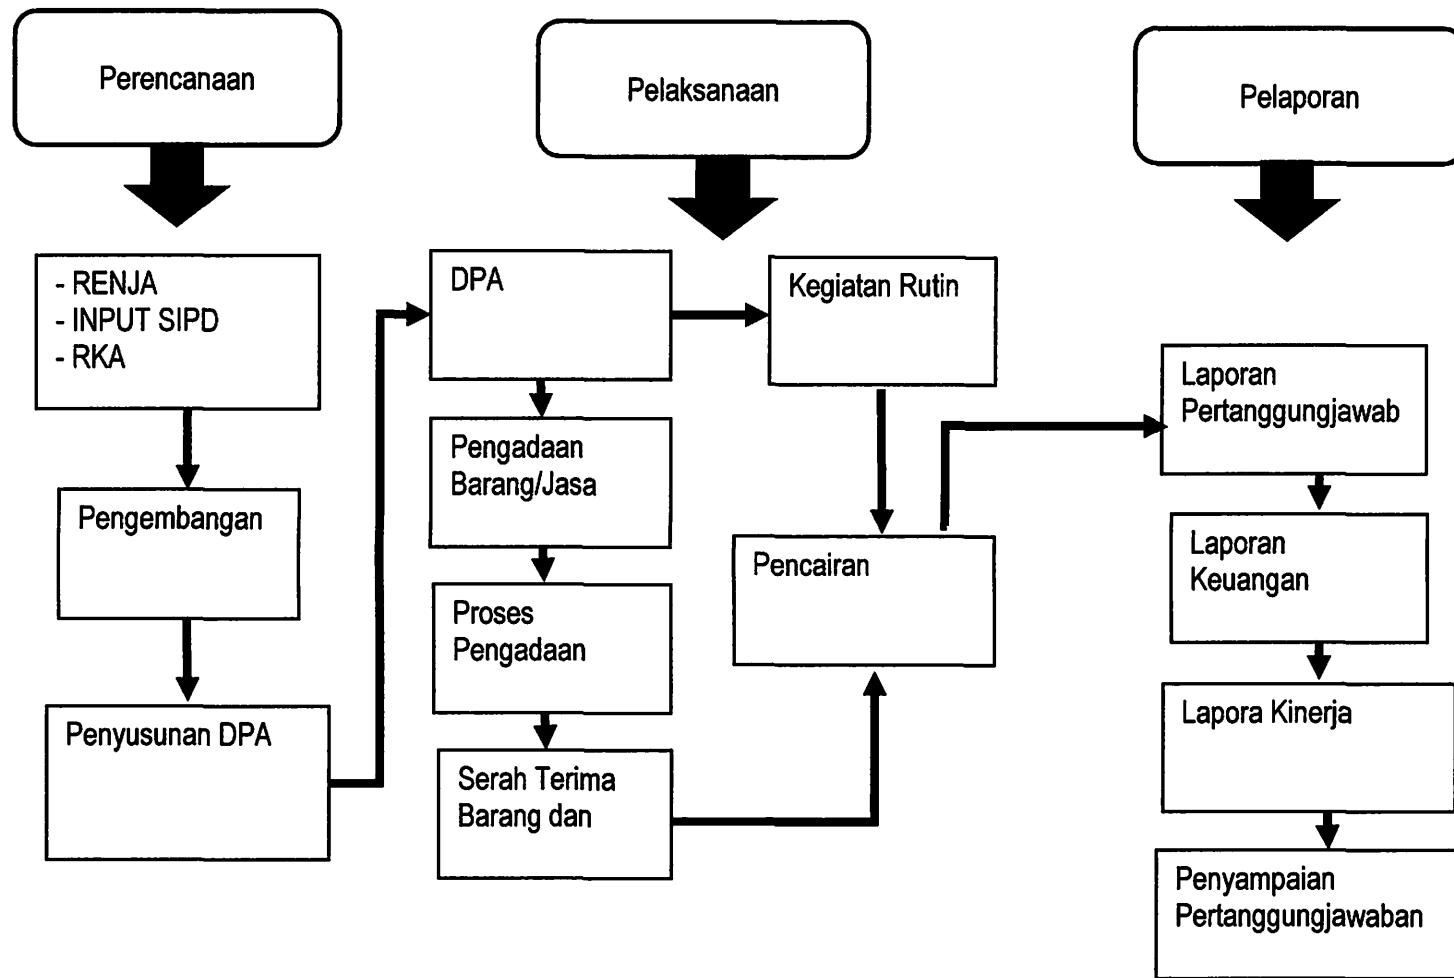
Perencanaan

Pelaksanaan

Pelaporan

- RENJA
- INPUT SIPD
- RKA

Pengembangan

Penyusunan DPA

DPA

Pengadaan Barang/Jasa

Proses Pengadaan

Serah Terima Barang dan

Kegiatan Rutin

Pencairan

Laporan Pertanggungjawab

Laporan Keuangan

Lapora Kinerja

Penyampaian Pertanggungjawaban